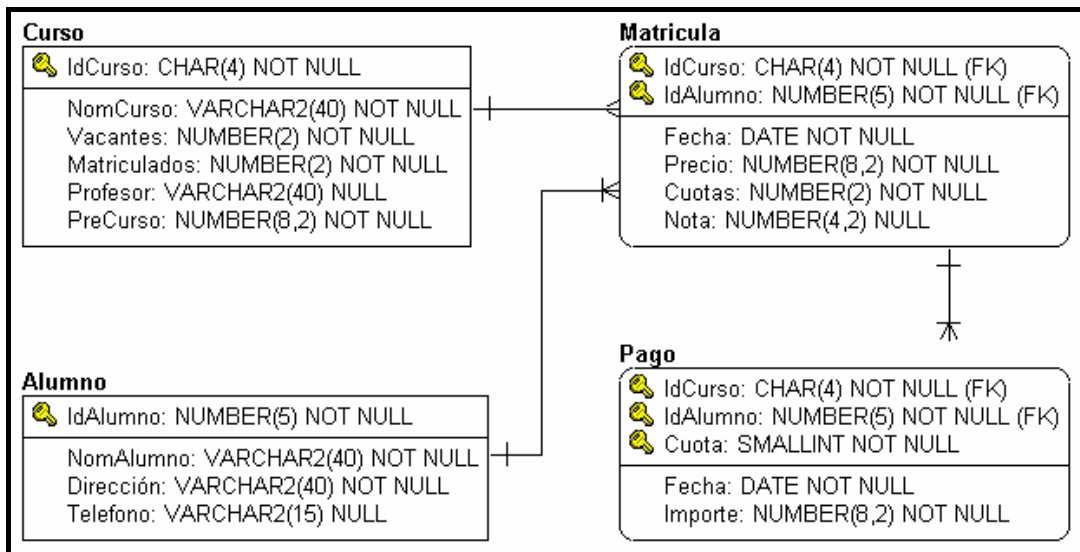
Curso

IdCurso: CHAR(4) NOT NULL

NomCurso: VARCHAR2(40) NOT NULL
Vacantes: NUMBER(2) NOT NULL
Matriculados: NUMBER(2) NOT NULL
Profesor: VARCHAR2(40) NULL
PreCurso: NUMBER(8,2) NOT NULL

Matricula

IdCurso: CHAR(4) NOT NULL (FK)
IdAlumno: NUMBER(5) NOT NULL (FK)

Fecha: DATE NOT NULL
Precio: NUMBER(8,2) NOT NULL
Cuotas: NUMBER(2) NOT NULL
Nota: NUMBER(4,2) NULL

Alumno

IdAlumno: NUMBER(5) NOT NULL

NomAlumno: VARCHAR2(40) NOT NULL
Dirección: VARCHAR2(40) NOT NULL
Telefono: VARCHAR2(15) NULL

Pago

IdCurso: CHAR(4) NOT NULL (FK)
IdAlumno: NUMBER(5) NOT NULL (FK)
Cuota: SMALLINT NOT NULL

Fecha: DATE NOT NULL
Importe: NUMBER(8,2) NOT NULL